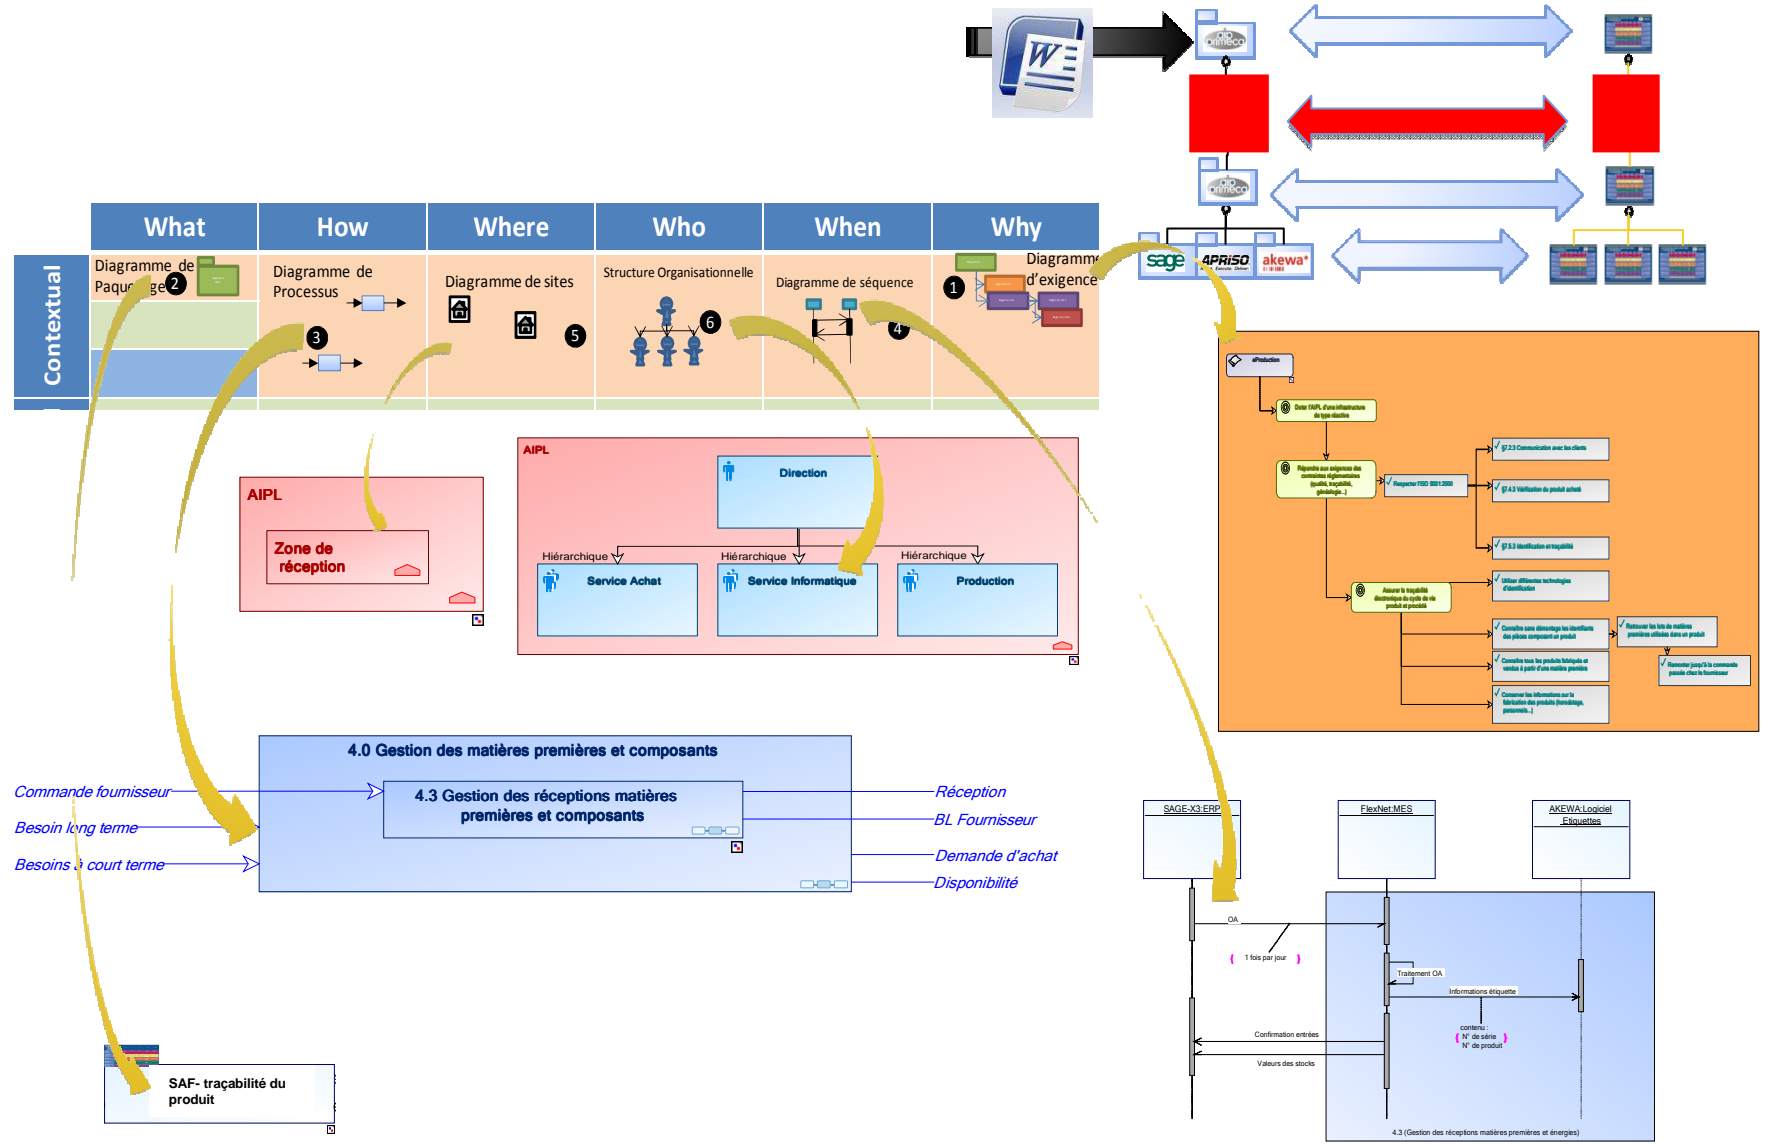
| What | How | Where | Who | When | Why |
|---|---|---|---|---|---|
| Diagramme de Paquetage 2 | Diagramme de Processus 3 | Diagramme de sites 5 | Structure Organisationnelle 6 | Diagramme de séquence 4 | 1 Diagramme d'exigence |

Contextual

sage APRISO akewa

AIPL
Zone de réception

AIPL
Direction
Hiérarchique
Hiérarchique
Hiérarchique
Service Achat
Service Informatique
Production

4.0 Gestion des matières premières et composants
4.3 Gestion des réceptions matières premières et composants
Commande fournisseur
Besoin long terme
Besoins à court terme
Réception
BL Fournisseur
Demande d'achat
Disponibilité

SAF- traçabilité du produit

SAGE-X3:ERP
FlexNet:MES
AKEWA:Logiciel Etiquettes
OA
1 fois par jour
Traitement OA
Informations étiquette
contenu :
N° de série
N° de produit
Confirmation entrées
Valeurs des stocks
4.3 (Gestion des réceptions matières premières et énergies)